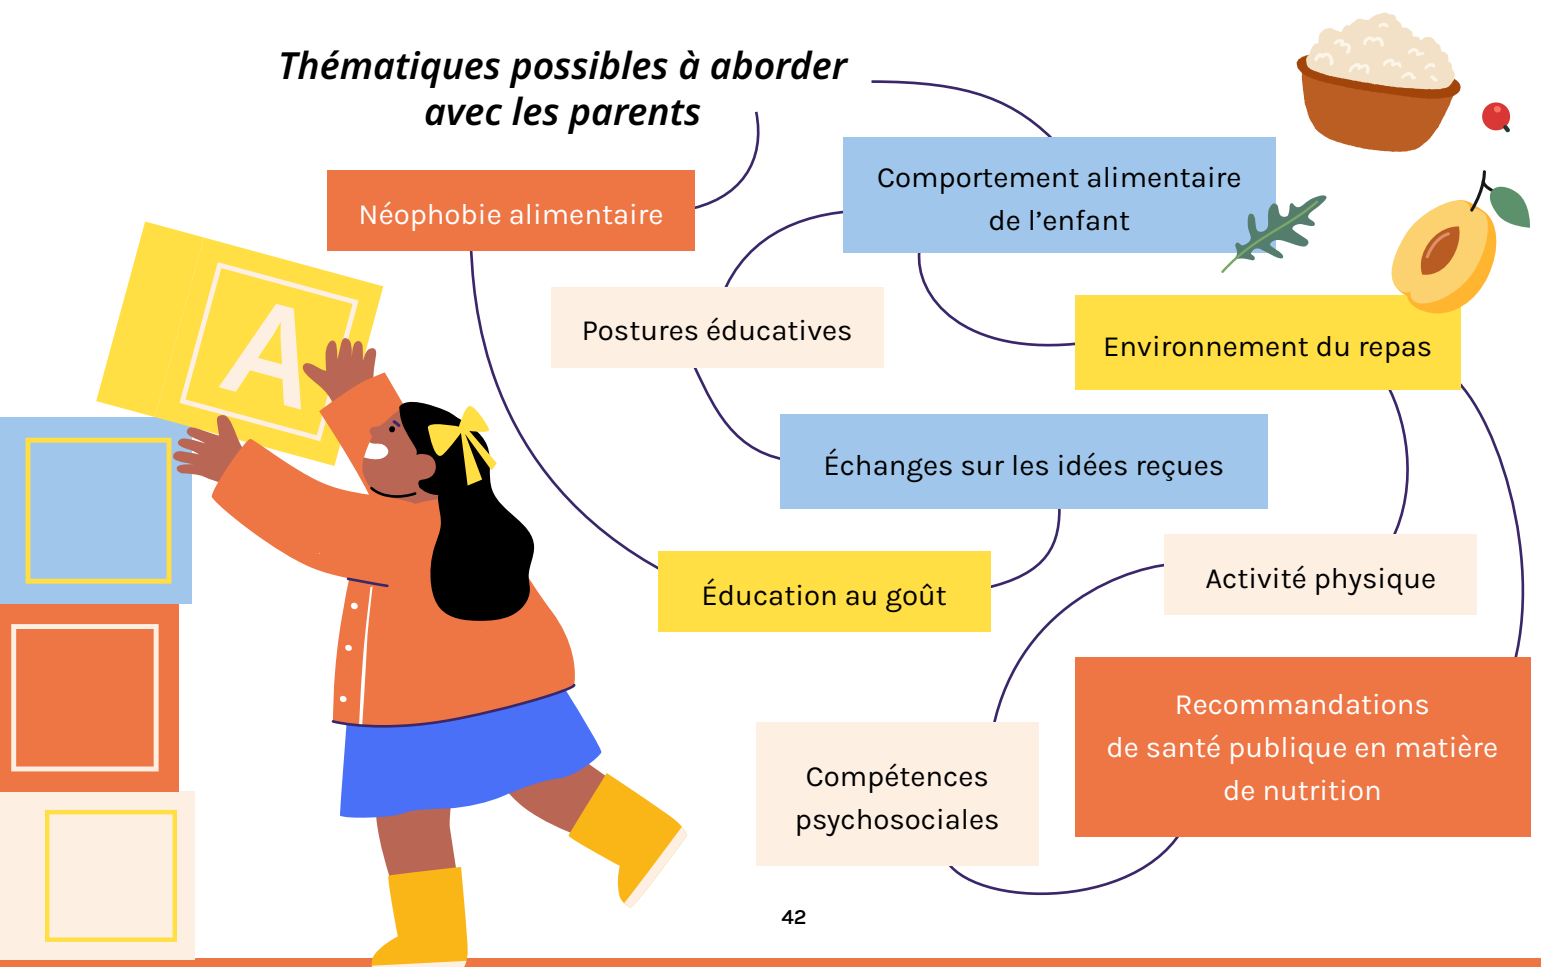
Thématiques possibles à aborder avec les parents

Néophobie alimentaire

Comportement alimentaire de l’enfant

Postures éducatives

Environnement du repas

Échanges sur les idées reçues

Éducation au goût

Activité physique

Recommandations de santé publique en matière de nutrition

Compétences psychosociales

A

42